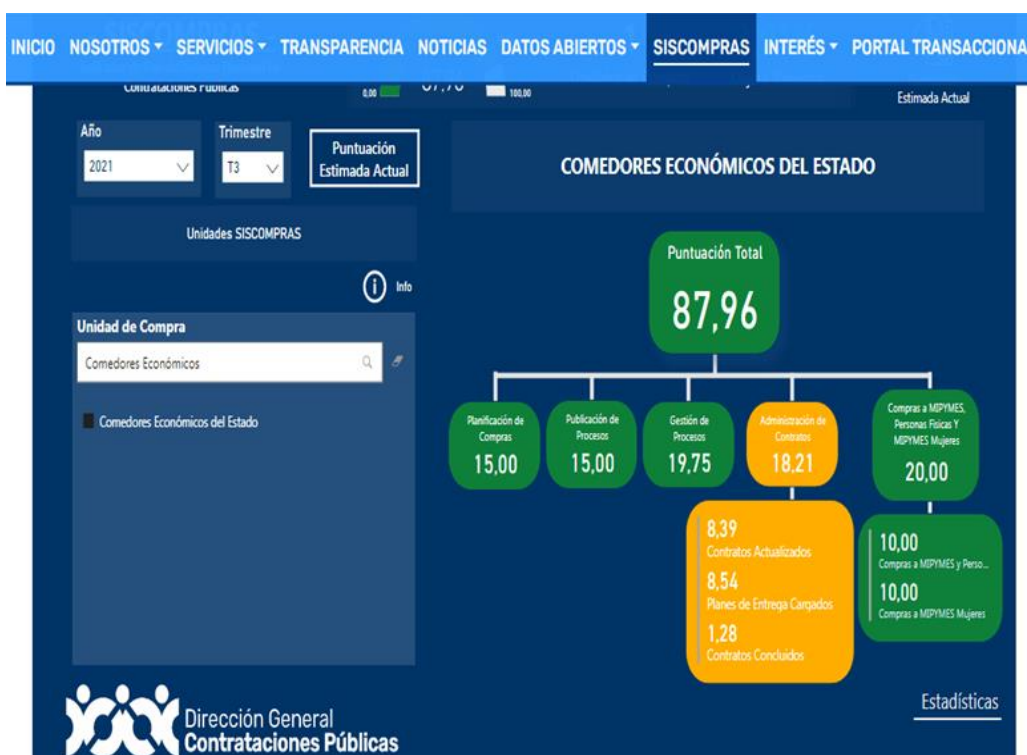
INICIO NOSOTROS ▾ SERVICIOS ▾ TRANSPARENCIA NOTICIAS DATOS ABIERTOS ▾ SISCOMPRAS INTERÉS ▾ PORTAL TRANSACCIONA

Contrataciones Publicas

0,00 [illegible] 100,00

Estimada Actual

Año
2021

Trimestre
T3

Puntuación Estimada Actual

COMEDORES ECONÓMICOS DEL ESTADO

Unidades SISCOMPRAS

Info

Unidad de Compra

Comedores Económicos

Comedores Económicos del Estado

Puntuación Total
87,96

Planificación de Compras
15,00

Publicación de Procesos
15,00

Gestión de Procesos
19,75

Administración de Contratos
18.21

Compras a MIPYMES, Personas Físicas Y MIPYMES Mujeres
20,00

8,39
Contratos Actualizados

8,54
Planes de Entrega Cargados

1,28
Contratos Concluidos

10,00
Compras a MIPYMES y Perso...

10,00
Compras a MIPYMES Mujeres

Dirección General
Contrataciones Públicas

Estadísticas